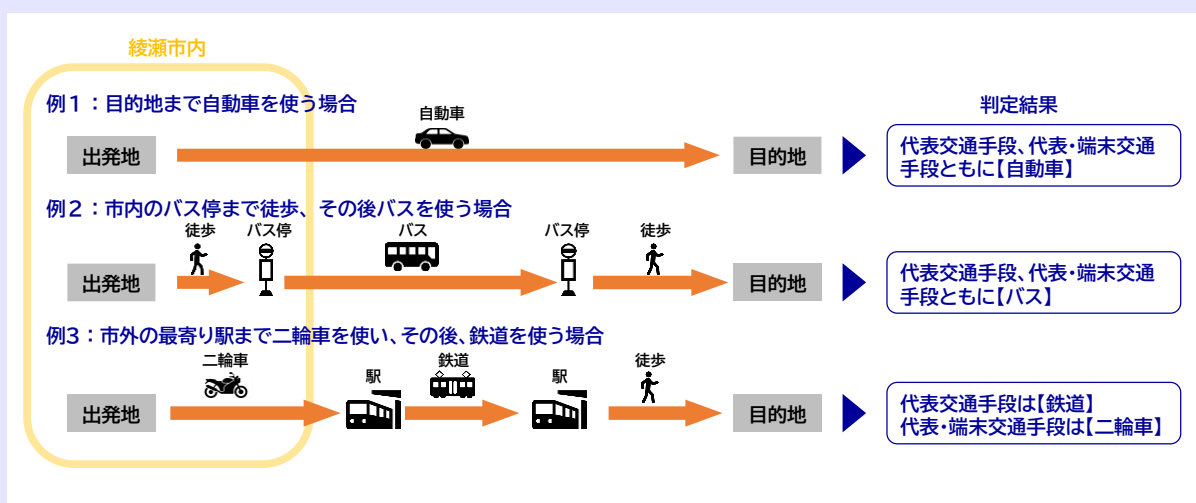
綾瀬市内

例1：目的地まで自動車を使う場合

判定結果

自動車

出発地

目的地

代表交通手段、代表・端末交通手段ともに【自動車】

例2：市内のバス停まで徒歩、その後バスを使う場合

徒歩

バス停

バス

バス停

徒歩

出発地

目的地

代表交通手段、代表・端末交通手段ともに【バス】

例3：市外の最寄り駅まで二輪車を使い、その後、鉄道を使う場合

二輪車

駅

鉄道

駅

徒歩

出発地

目的地

代表交通手段は【鉄道】
代表・端末交通手段は【二輪車】